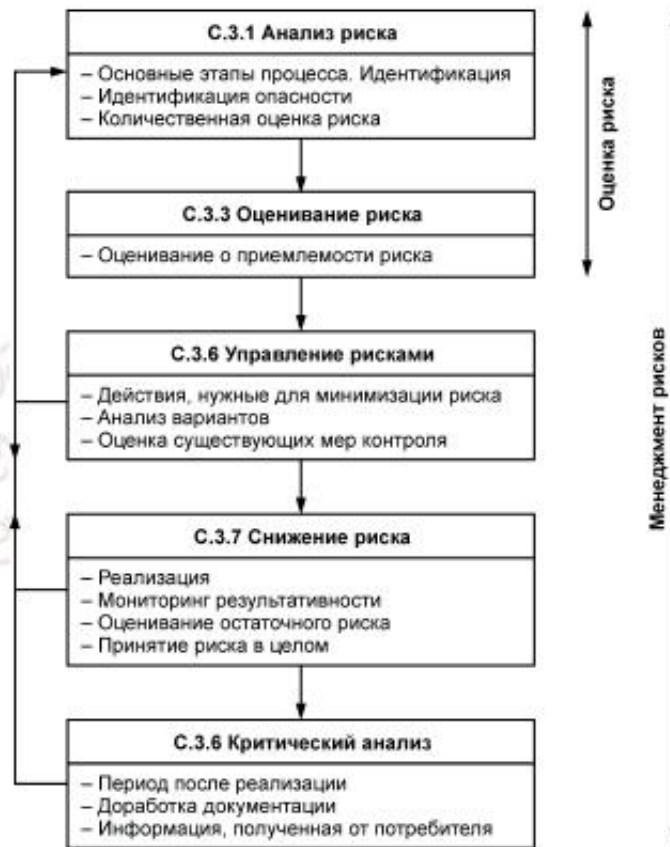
С.3.1 Анализ риска

– Основные этапы процесса. Идентификация
– Идентификация опасности
– Количественная оценка риска

С.3.3 Оценивание риска

– Оценивание о приемлемости риска

С.3.6 Управление рисками

– Действия, нужные для минимизации риска
– Анализ вариантов
– Оценка существующих мер контроля

С.3.7 Снижение риска

– Реализация
– Мониторинг результативности
– Оценивание остаточного риска
– Принятие риска в целом

С.3.6 Критический анализ

– Период после реализации
– Доработка документации
– Информация, полученная от потребителя

Оценка риска

Менеджмент рисков